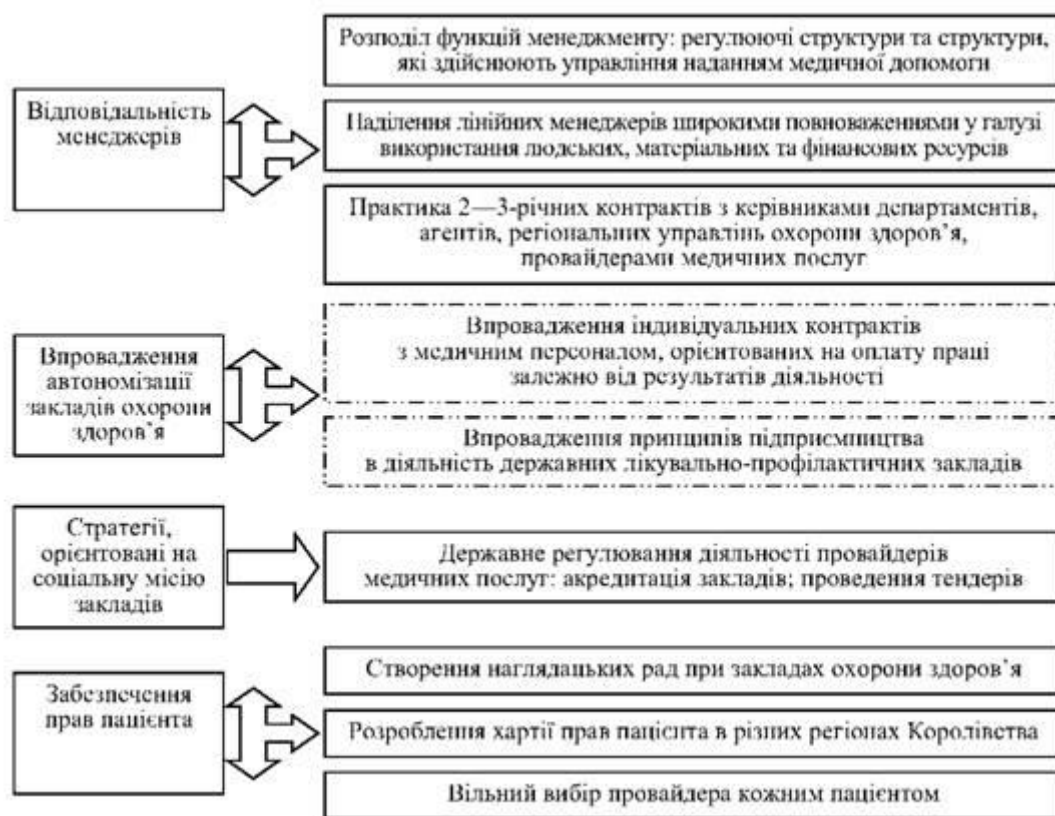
Відповідальність менеджерів

Розподіл функцій менеджменту: регулюючі структури та структури, які здійснюють управління наданням медичної допомоги

Наділення лінійних менеджерів широкими повноваженнями у галузі використання людських, матеріальних та фінансових ресурсів

Практика 2—3-річних контрактів з керівниками департаментів, агентів, регіональних управлінь охорони здоров'я, провайдерами медичних послуг

Впровадження автономізації закладів охорони здоров'я

Впровадження індивідуальних контрактів з медичним персоналом, орієнтованих на оплату праці залежно від результатів діяльності

Впровадження принципів підприємництва в діяльність державних лікувально-профілактичних закладів

Стратегії, орієнтовані на соціальну місію закладів

Державне регулювання діяльності провайдерів медичних послуг: акредитація закладів; проведення тендерів

Забезпечення прав пацієнта

Створення наглядацьких рад при закладах охорони здоров'я

Розроблення хартії прав пацієнта в різних регіонах Королівства

Вільний вибір провайдера кожним пацієнтом